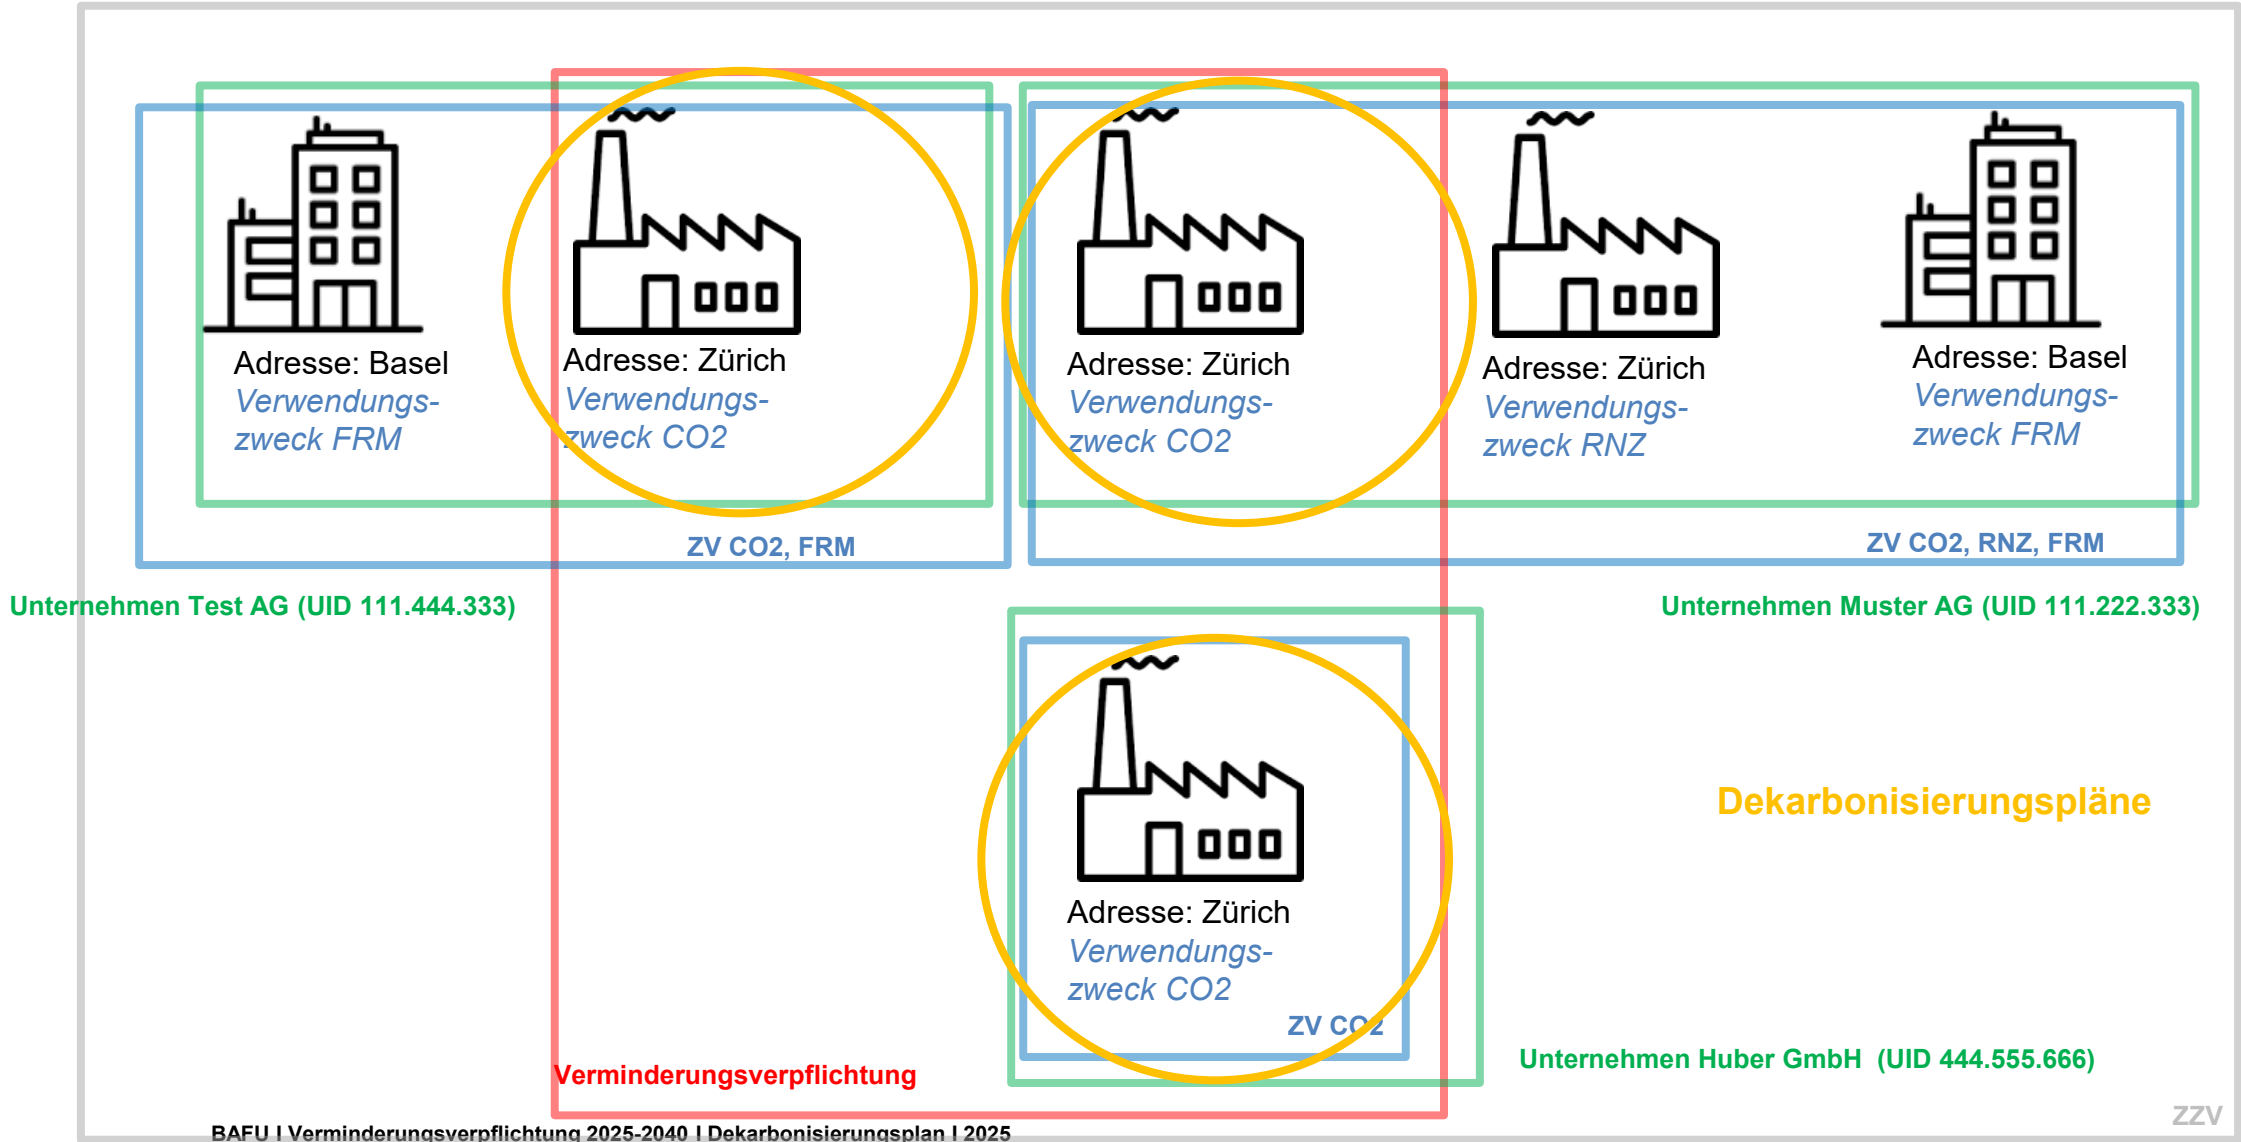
Adresse: Basel
Verwendungszweck FRM

Adresse: Zürich
Verwendungszweck CO2

Adresse: Zürich
Verwendungszweck CO2

Adresse: Zürich
Verwendungszweck RNZ

Adresse: Basel
Verwendungszweck FRM

ZV CO2, FRM

ZV CO2, RNZ, FRM

Unternehmen Test AG (UID 111.444.333)

Unternehmen Muster AG (UID 111.222.333)

Adresse: Zürich
Verwendungszweck CO2

ZV CO2

Dekarbonisierungspläne

Verminderungsverpflichtung

Unternehmen Huber GmbH (UID 444.555.666)

BAFU I Verminderungsverpflichtung 2025-2040 I Dekarbonisierungsplan I 2025

ZZV